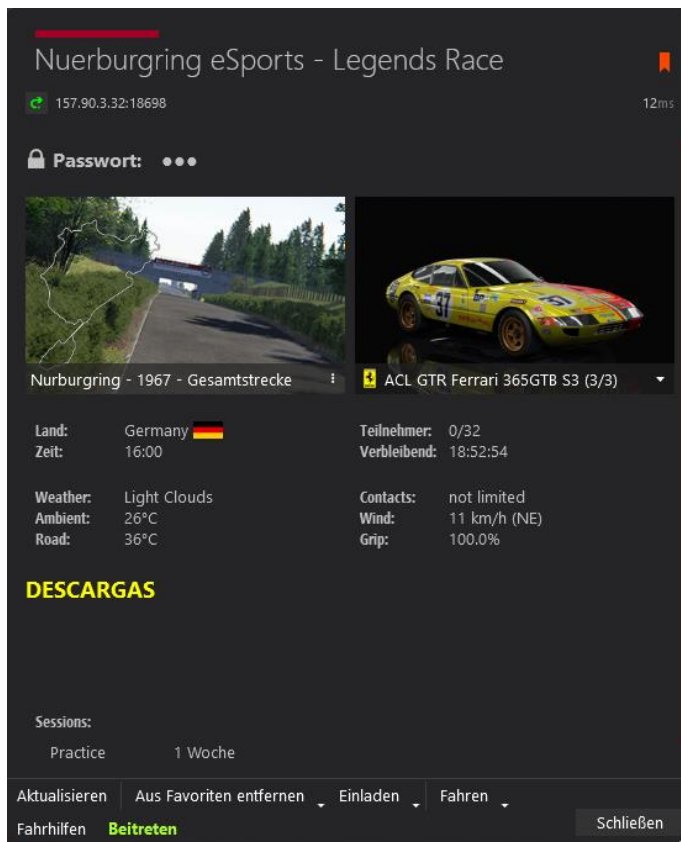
Nuerburgring eSports - Legends Race

157.90.3.32:18698

12ms

Passwort: •••

Nurburgring - 1967 - Gesamtstrecke

ACL GTR Ferrari 365GTB S3 (3/3)

Land: Germany
Zeit: 16:00

Teilnehmer: 0/32
Verbleibend: 18:52:54

Weather: Light Clouds
Ambient: 26°C
Road: 36°C

Contacts: not limited
Wind: 11 km/h (NE)
Grip: 100.0%

DESCARGAS

Sessions:
Practice 1 Woche

Aktualisieren | Aus Favoriten entfernen | Einladen | Fahren
Fahrhilfen | Beitreten | Schließen